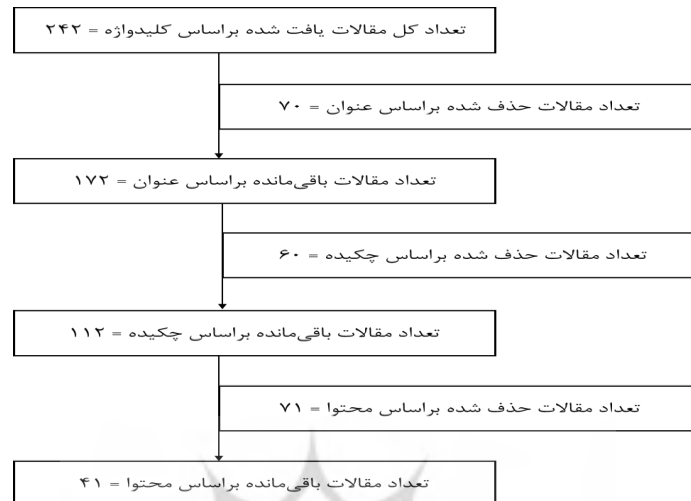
تعداد کل مقالات یافت شده براساس کلیدواژه = ۲۴۲

تعداد مقالات حذف شده براساس عنوان = ۷۰

تعداد مقالات باقی‌مانده براساس عنوان = ۱۷۲

تعداد مقالات حذف شده براساس چکیده = ۶۰

تعداد مقالات باقی‌مانده براساس چکیده = ۱۱۲

تعداد مقالات حذف شده براساس محتوا = ۷۱

تعداد مقالات باقی‌مانده براساس محتوا = ۴۱